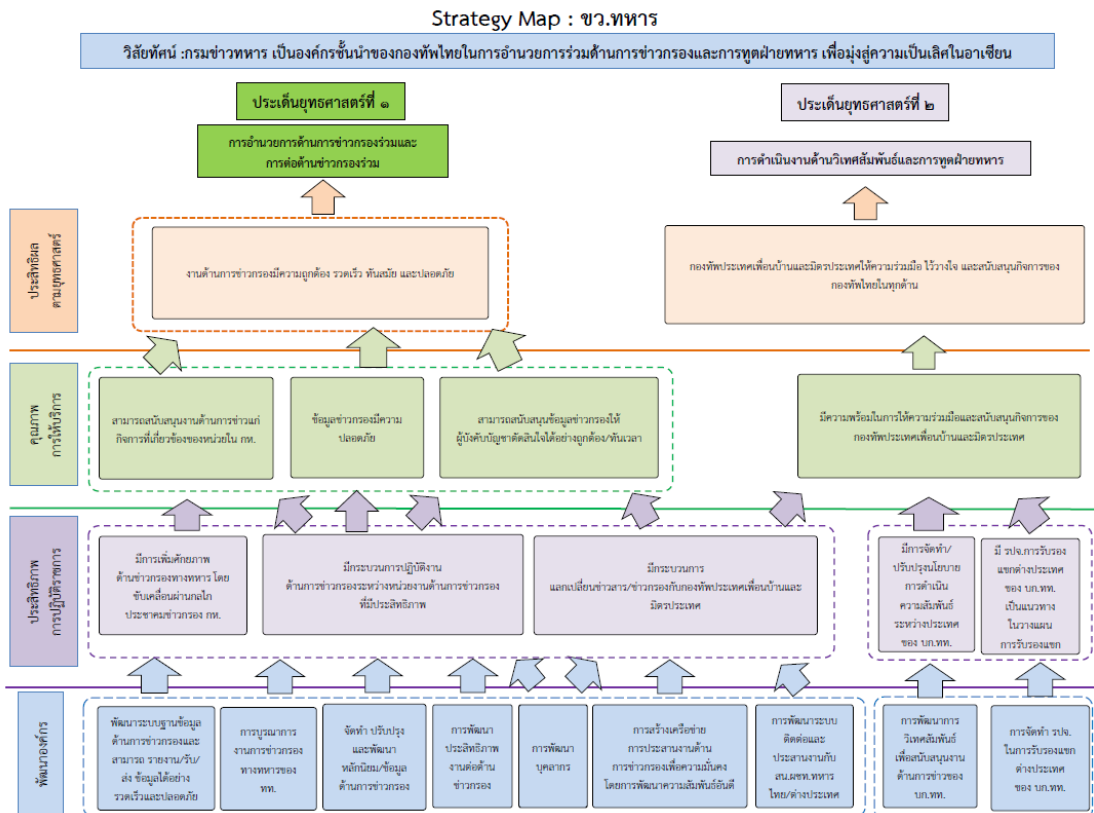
Strategy Map : ขว.ทหาร

วิสัยทัศน์ :กรมข่าวทหาร เป็นองค์กรชั้นนำของกองทัพไทยในการอำนวยการร่วมด้านการข่าวกรองและการทูตฝ่ายทหาร เพื่อมุ่งสู่ความเป็นเลิศในอาเซียน

ประเด็นยุทธศาสตร์ที่ ๑

การอำนวยการด้านการข่าวกรองร่วมและการต่อต้านข่าวกรองร่วม

ประเด็นยุทธศาสตร์ที่ ๒

การดำเนินงานด้านวิเทศสัมพันธ์และการทูตฝ่ายทหาร

ประสิทธิผลตามยุทธศาสตร์

งานด้านการข่าวกรองมีความถูกต้อง รวดเร็ว ทันสมัย และปลอดภัย

กองทัพประเทศเพื่อนบ้านและมิตรประเทศให้ความร่วมมือ ไว้วางใจ และสนับสนุนกิจการของกองทัพไทยในทุกด้าน

คุณภาพการให้บริการ

สามารถสนับสนุนงานด้านการข่าวแก่กิจการที่เกี่ยวข้องของหน่วยใน กห.

ข้อมูลข่าวกรองมีความปลอดภัย

สามารถสนับสนุนข้อมูลข่าวกรองให้ผู้บังคับบัญชาตัดสินใจได้อย่างถูกต้อง/ทันเวลา

มีความพร้อมในการให้ความร่วมมือและสนับสนุนกิจการของกองทัพประเทศเพื่อนบ้านและมิตรประเทศ

ประสิทธิภาพการปฏิบัติราชการ

มีการเพิ่มศักยภาพด้านข่าวกรองทางทหาร โดยขับเคลื่อนผ่านกลไกประชาคมข่าวกรอง กห.

มีกระบวนการปฏิบัติงานด้านการข่าวกรองระหว่างหน่วยงานด้านการข่าวกรองที่มีประสิทธิภาพ

มีกระบวนการแลกเปลี่ยนข่าวสาร/ข่าวกรองกับกองทัพประเทศเพื่อนบ้านและมิตรประเทศ

มีการจัดทำ/ปรับปรุงนโยบายการดำเนินความสัมพันธ์ระหว่างประเทศ ของ บก.ทท.

มี รปจ.การรับรองแขกต่างประเทศ ของ บก.ทท. เป็นแนวทางในวางแผนการรับรองแขก

พัฒนาองค์กร

พัฒนาระบบฐานข้อมูลด้านการข่าวกรองและสามารถ รายงาน/รับ/ส่ง ข้อมูลได้อย่างรวดเร็วและปลอดภัย

การบูรณาการงานการข่าวกรองทางทหารของ ทท.

จัดทำ ปรับปรุง และพัฒนาหลักนิยม/ข้อมูลด้านการข่าวกรอง

การพัฒนาประสิทธิภาพงานต่อต้านข่าวกรอง

การพัฒนาบุคลากร

การสร้างเครือข่ายการประสานงานด้านการข่าวกรองเพื่อความมั่นคงโดยการพัฒนาความสัมพันธ์อันดี

การพัฒนาระบบติดต่อและประสานงานกับ สน.ผชท.ทหารไทย/ต่างประเทศ

การพัฒนาการวิเทศสัมพันธ์เพื่อสนับสนุนงานด้านการข่าวของ บก.ทท.

การจัดทำ รปจ.ในการรับรองแขกต่างประเทศ ของ บก.ทท.